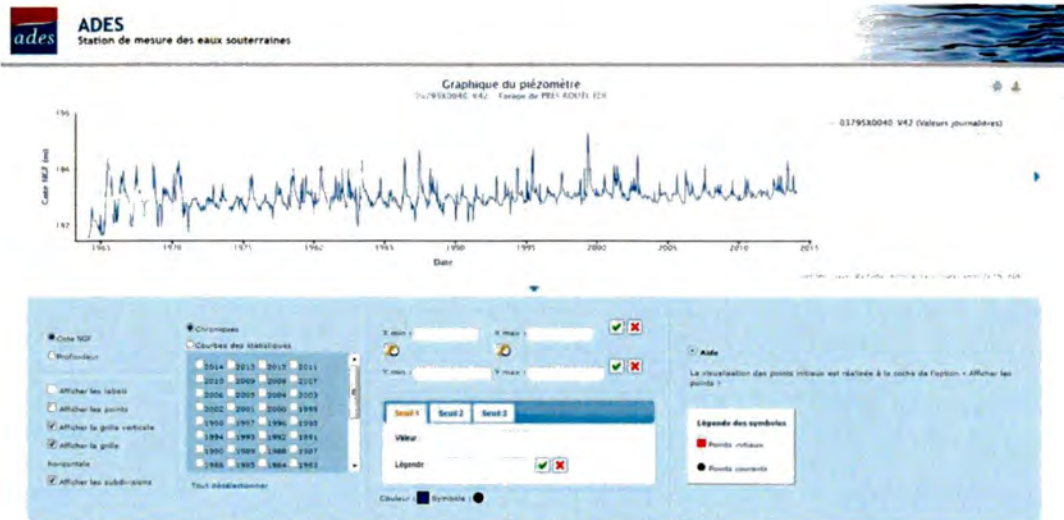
ades

ADES
Station de mesure des eaux souterraines

Graphique du piézomètre
03795X0040 V42 Forage de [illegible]

03795X0040 V42 (Valeurs journalières)

Cote NGF (m)

196
194
192

1965 1970 1975 1980 1985 1990 1995 2000 2005 2010 2015

Date

Cote NGF
Profondeur

Afficher les labels
Afficher les points
Afficher la grille verticale
Afficher la grille horizontale
Afficher les subdivisions

Chroniques
Courbes des statistiques

2014 2013 2012 2011
2010 2009 2008 2007
2006 2005 2004 2003
2002 2001 2000 1999
1998 1997 1996 1995
1994 1993 1992 1991
1990 1989 1988 1987
1986 1985 1984 1983

Tout désélectionner

X min : X max :
Y min : Y max :

Seuil 1 Seuil 2 Seuil 3

Valeur :
Légende :

Couleur : Symbole :

Aide

La visualisation des points initiaux est réalisée à la coche de l'option « Afficher les points »

Légende des symboles
Points initiaux
Points courants